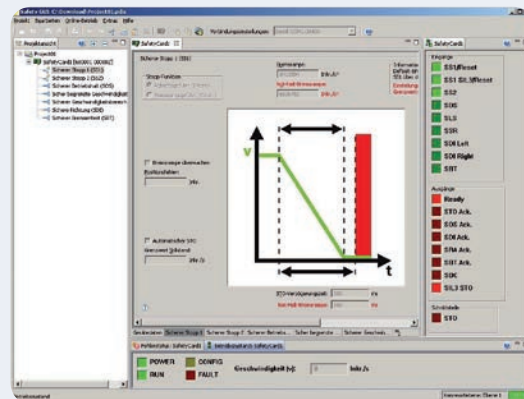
Safety GUI 1.0 Download Projekt Safecards

Datei Bearbeiten Online-Betrieb Extras Hilfe

Verbindungseinstellungen

Projektbaum

Projekt1

SafetyCard (SK0001 00000)

Sicherer Stopp 1 (SS1)

Sicherer Stopp 2 (SS2)

Sicherer Betriebshalt (SOS)

Sicher begrenzte Geschwindigkeit

Sicherer Geschwindigkeitsbereich

Sichere Richtung (SDI)

Sicherer Bremstest (SBT)

SafetyCard

Sicherer Stopp 1 (SS1)

Stopp-Funktion

Spannungen

V

t

Bremsrampe überwachen

Automatischer STO

Geschwindigkeitsbereich / Stillstand

Sicherer Stopp 1

Eingänge

SS1/Reset

SS1 SIL3/Reset

SS2

SOS

SLS

SSR

SDI Left

SDI Right

SBT

Ausgänge

Ready

STO Ack.

SOS Ack.

SLS Ack.

SSR Ack.

SDI Ack.

SBT Ack.

SOK

SIL3 STO

Sicherheitsstatus

STO

POWER

RUN

CONFIG

FAULT

Geschwindigkeit [v]:

Inkr./s

Betriebszustand SafetyCard

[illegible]